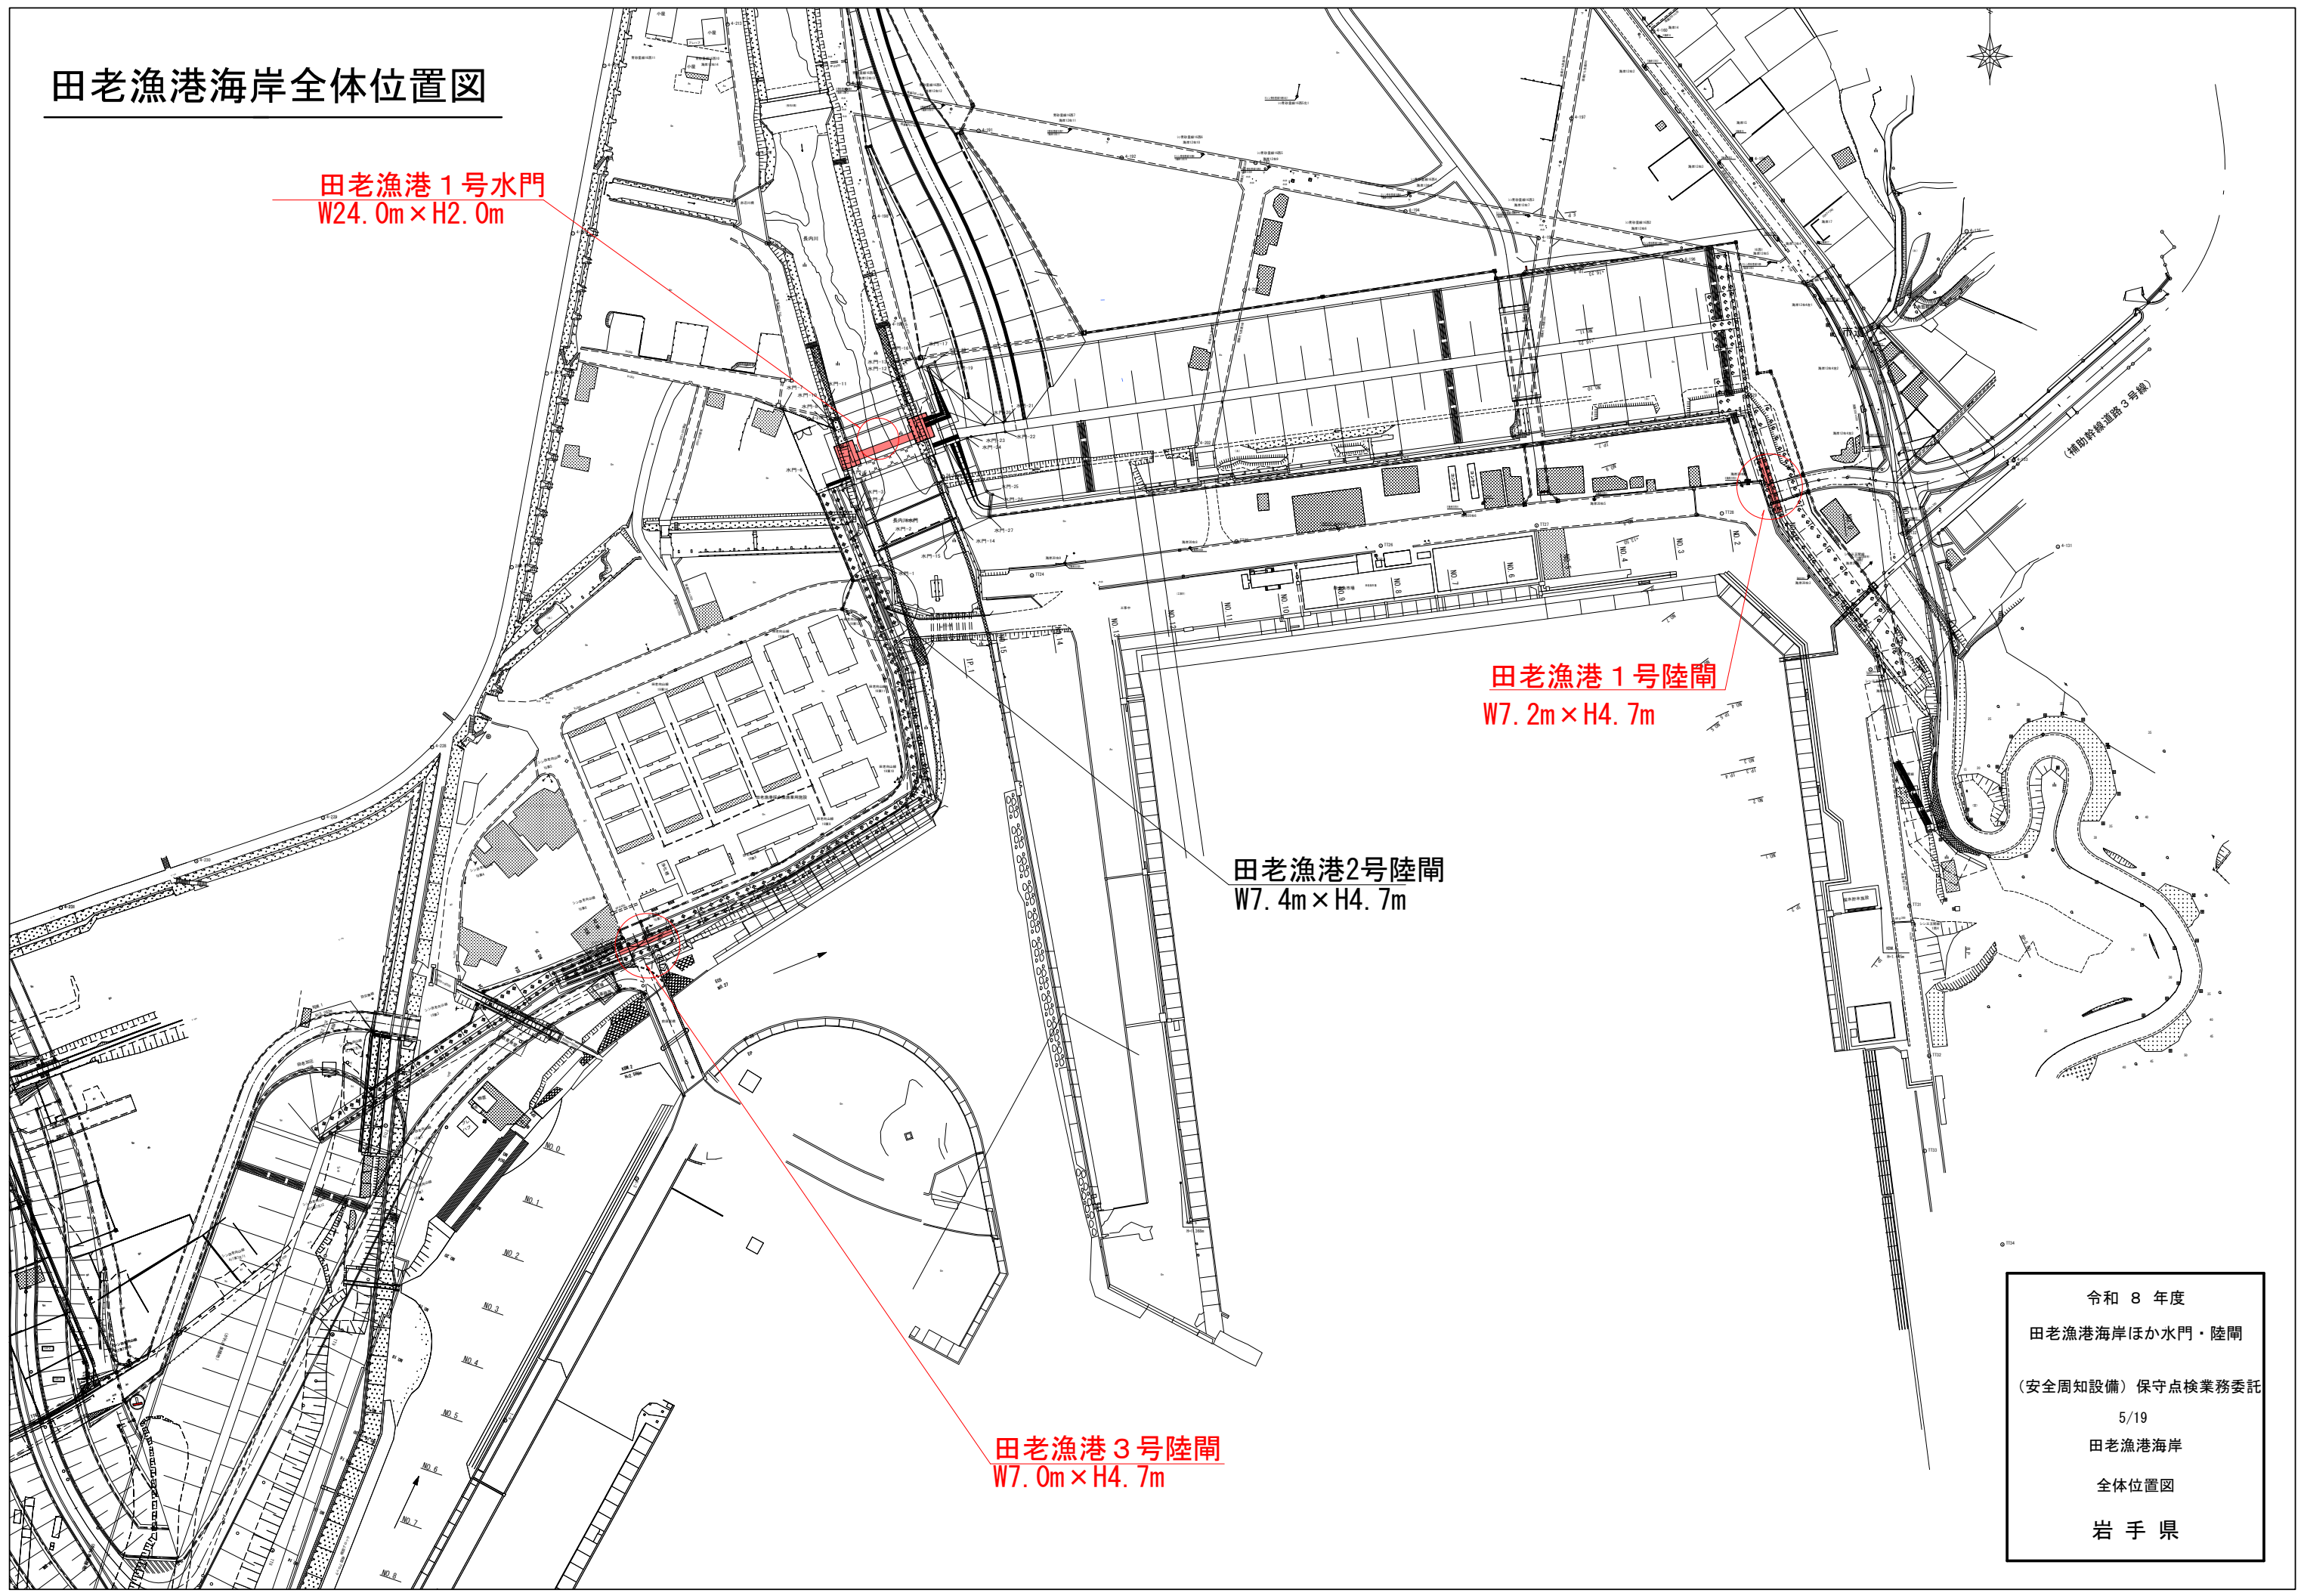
田老漁港海岸全体位置図

田老漁港１号水門
W24.0m×H2.0m

（補助幹線道路３号線）

田老漁港１号陸閘
W7.2m×H4.7m

田老漁港2号陸閘
W7.4m×H4.7m

田老漁港３号陸閘
W7.0m×H4.7m

NO.0
NO.1
NO.2
NO.3
NO.4
NO.5
NO.6
NO.7
NO.8

令和 ８ 年度
田老漁港海岸ほか水門・陸閘
（安全周知設備）保守点検業務委託
5/19
田老漁港海岸
全体位置図
岩 手 県